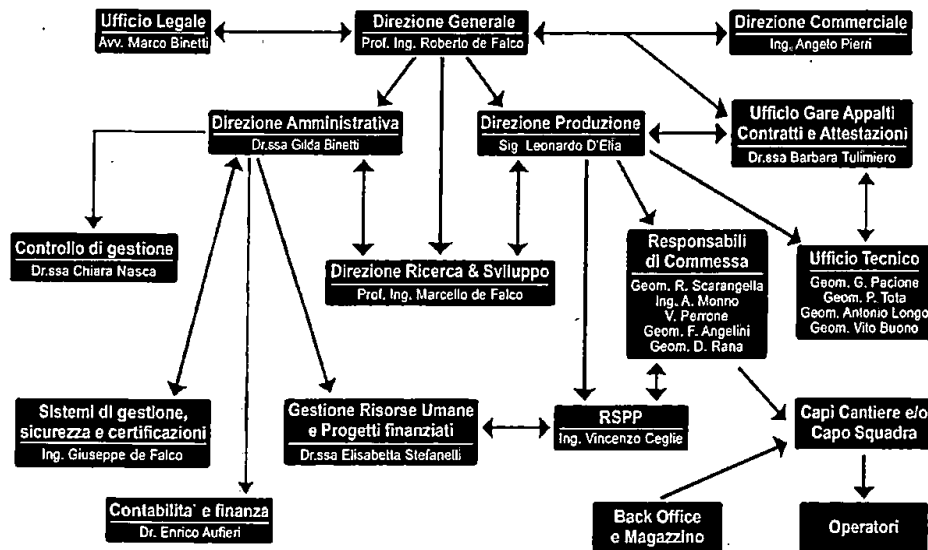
Ufficio Legale
Avv. Marco Binetti

Direzione Generale
Prof. Ing. Roberto de Falco

Direzione Commerciale
Ing. Angelo Pierri

Direzione Amministrativa
Dr.ssa Gilda Binetti

Direzione Produzione
Sig. Leonardo D'Elia

Ufficio Gare Appalti Contratti e Attestazioni
Dr.ssa Barbara Tulimiero

Controllo di gestione
Dr.ssa Chiara Nasca

Direzione Ricerca & Sviluppo
Prof. Ing. Marcello de Falco

Responsabili di Commessa
Geom. R. Scarangella
Ing. A. Monno
V. Perrone
Geom. F. Angelini
Geom. D. Rana

Ufficio Tecnico
Geom. G. Pacione
Geom. P. Tota
Geom. Antonio Longo
Geom. Vito Buono

Sistemi di gestione, sicurezza e certificazioni
Ing. Giuseppe de Falco

Gestione Risorse Umane e Progetti finanziati
Dr.ssa Elisabetta Stefanelli

RSPP
Ing. Vincenzo Ceglie

Capi Cantiere e/o Capo Squadra

Contabilita` e finanza
Dr. Enrico Aufieri

Back Office e Magazzino

Operatori